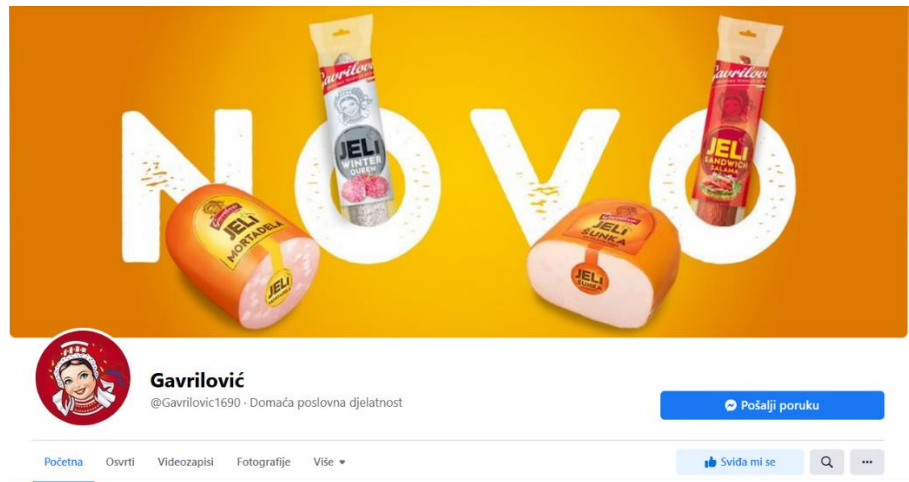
NOVO

Gavrilović
JELI
MORTADELA

Gavrilović
JELI
WINTER
QUEEN

JELI
ŠUNKA

JELI
ŠUNKA

Gavrilović
JELI
SANDWICH
SALAMA

Gavrilović
@Gavrilovic1690 · Domaća poslovna djelatnost

Pošalji poruku

Početna Osvrti Videozapisi Fotografije Više

Sviđa mi se